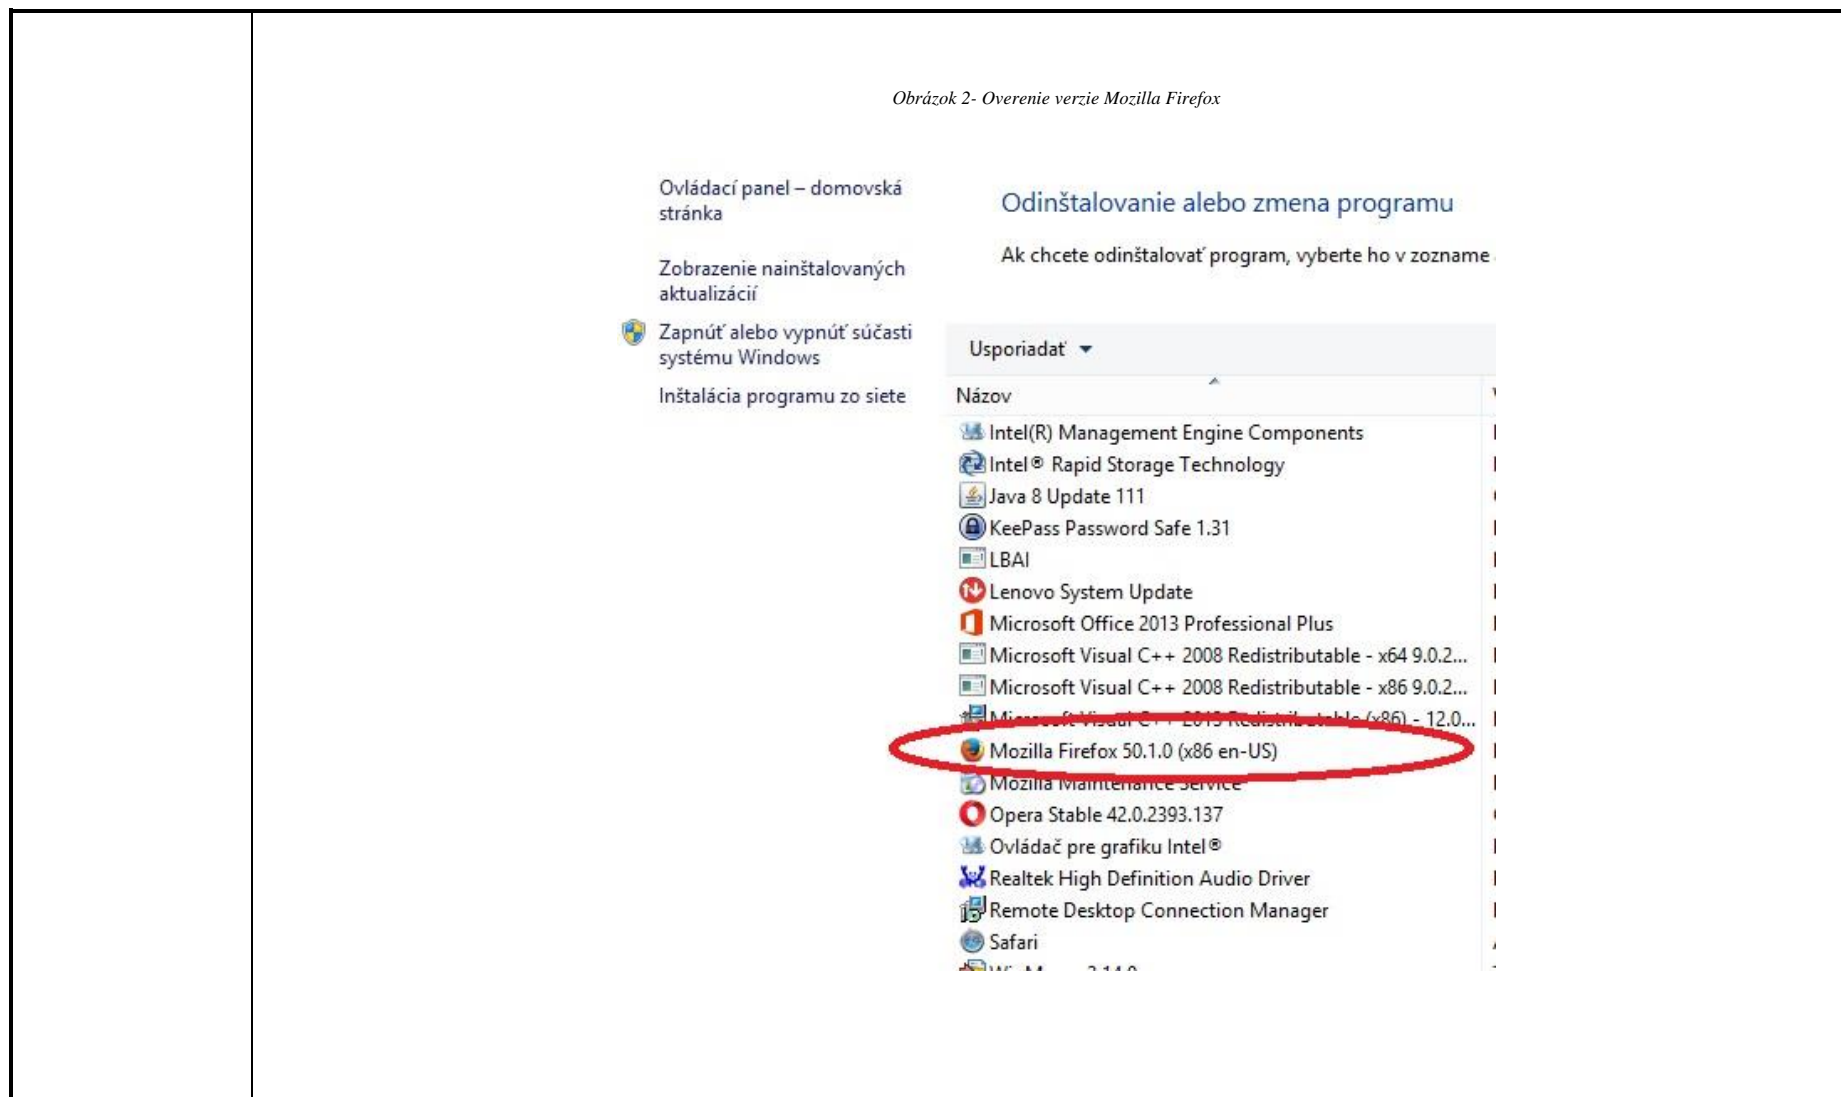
Obrázok 2- Overenie verzie Mozilla Firefox

Ovládací panel – domovská stránka

Zobrazenie nainštalovaných aktualizácií

Zapnúť alebo vypnúť súčasti systému Windows

Inštalácia programu zo siete

Odinštalovanie alebo zmena programu

Ak chcete odinštalovať program, vyberte ho v zozname

Usporiadať ▾

Názov

Intel(R) Management Engine Components
Intel® Rapid Storage Technology
Java 8 Update 111
KeePass Password Safe 1.31
LBAI
Lenovo System Update
Microsoft Office 2013 Professional Plus
Microsoft Visual C++ 2008 Redistributable - x64 9.0.2...
Microsoft Visual C++ 2008 Redistributable - x86 9.0.2...
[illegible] - 12.0...
Mozilla Firefox 50.1.0 (x86 en-US)
Mozilla Maintenance Service
Opera Stable 42.0.2393.137
Ovládač pre grafiku Intel®
Realtek High Definition Audio Driver
Remote Desktop Connection Manager
Safari
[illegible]